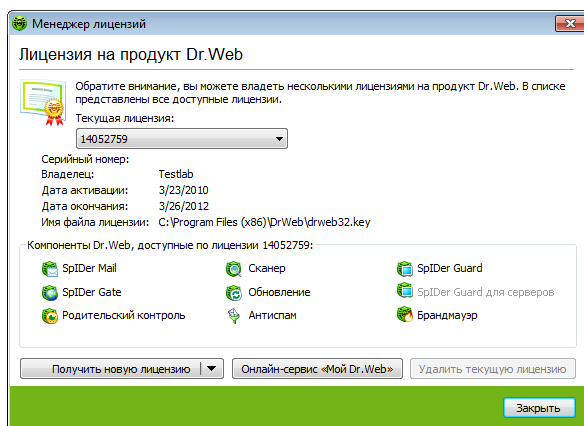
Менеджер лицензий

Лицензия на продукт Dr.Web

Обратите внимание, вы можете владеть несколькими лицензиями на продукт Dr.Web. В списке представлены все доступные лицензии.

Текущая лицензия:

14052759

Серийный номер:
Владелец: Testlab
Дата активации: 3/23/2010
Дата окончания: 3/26/2012
Имя файла лицензии: C:\Program Files (x86)\DrWeb\drweb32.key

Компоненты Dr.Web, доступные по лицензии 14052759:

SpIDer Mail
Сканер
SpIDer Guard
SpIDer Gate
Обновление
SpIDer Guard для серверов
Родительский контроль
Антиспам
Брандмауэр

Получить новую лицензию
Онлайн-сервис «Мой Dr.Web»
Удалить текущую лицензию

Закрыть